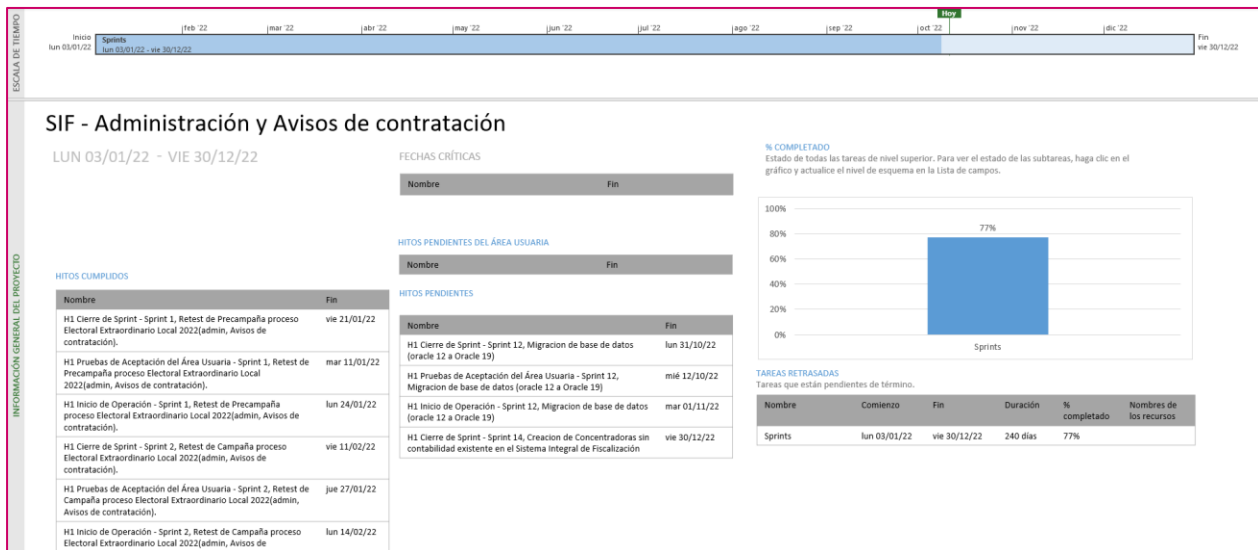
ESCALA DE TIEMPO

Hoy

feb '22 | mar '22 | abr '22 | may '22 | jun '22 | jul '22 | ago '22 | sep '22 | oct '22 | nov '22 | dic '22

Inicio
lun 03/01/22

Sprints
lun 03/01/22 - vie 30/12/22

Fin
vie 30/12/22

INFORMACIÓN GENERAL DEL PROYECTO

SIF - Administración y Avisos de contratación

LUN 03/01/22 - VIE 30/12/22

FECHAS CRÍTICAS

| Nombre | Fin |
|---|---|

HITOS PENDIENTES DEL ÁREA USUARIA

| Nombre | Fin |
|---|---|

HITOS PENDIENTES

| Nombre | Fin |
|---|---|
| H1 Cierre de Sprint - Sprint 12, Migracion de base de datos (oracle 12 a Oracle 19) | lun 31/10/22 |
| H1 Pruebas de Aceptación del Área Usuaria - Sprint 12, Migracion de base de datos (oracle 12 a Oracle 19) | mié 12/10/22 |
| H1 Inicio de Operación - Sprint 12, Migracion de base de datos (oracle 12 a Oracle 19) | mar 01/11/22 |
| H1 Cierre de Sprint - Sprint 14, Creacion de Concentradoras sin contabilidad existente en el Sistema Integral de Fiscalización | vie 30/12/22 |

HITOS CUMPLIDOS

| Nombre | Fin |
|---|---|
| H1 Cierre de Sprint - Sprint 1, Retest de Precampaña proceso Electoral Extraordinario Local 2022(admin, Avisos de contratación). | vie 21/01/22 |
| H1 Pruebas de Aceptación del Área Usuaria - Sprint 1, Retest de Precampaña proceso Electoral Extraordinario Local 2022(admin, Avisos de contratación). | mar 11/01/22 |
| H1 Inicio de Operación - Sprint 1, Retest de Precampaña proceso Electoral Extraordinario Local 2022(admin, Avisos de contratación). | lun 24/01/22 |
| H1 Cierre de Sprint - Sprint 2, Retest de Campaña proceso Electoral Extraordinario Local 2022(admin, Avisos de contratación). | vie 11/02/22 |
| H1 Pruebas de Aceptación del Área Usuaria - Sprint 2, Retest de Campaña proceso Electoral Extraordinario Local 2022(admin, Avisos de contratación). | jue 27/01/22 |
| H1 Inicio de Operación - Sprint 2, Retest de Campaña proceso Electoral Extraordinario Local 2022(admin, Avisos de | lun 14/02/22 |

% COMPLETADO
Estado de todas las tareas de nivel superior. Para ver el estado de las subtareas, haga clic en el gráfico y actualice el nivel de esquema en la Lista de campos.

100%
80%
60%
40%
20%
0%
77%
Sprints

TAREAS RETRASADAS
Tareas que están pendientes de término.

| Nombre | Comienzo | Fin | Duración | % completado | Nombres de los recursos |
|---|---|---|---|---|---|
| Sprints | lun 03/01/22 | vie 30/12/22 | 240 días | 77% | |